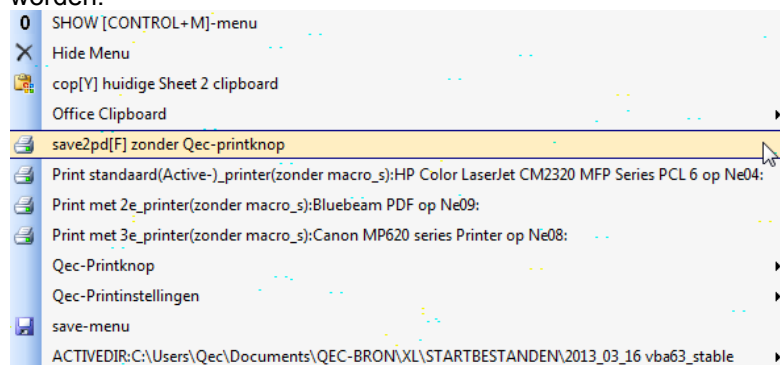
worden.

0 SHOW [CONTROL+M]-menu
Hide Menu
cop[Y] huidige Sheet 2 clipboard
Office Clipboard
save2pd[F] zonder Qec-printknop
Print standaard(Active-)_printer(zonder macro_s):HP Color LaserJet CM2320 MFP Series PCL 6 op Ne04:
Print met 2e_printer(zonder macro_s):Bluebeam PDF op Ne09:
Print met 3e_printer(zonder macro_s):Canon MP620 series Printer op Ne08:
Qec-Printknop
Qec-Printinstellingen
save-menu
ACTIVEDIR:C:\Users\Qec\Documents\QEC-BRON\XL\STARTBESTANDEN\2013_03_16 vba63_stable